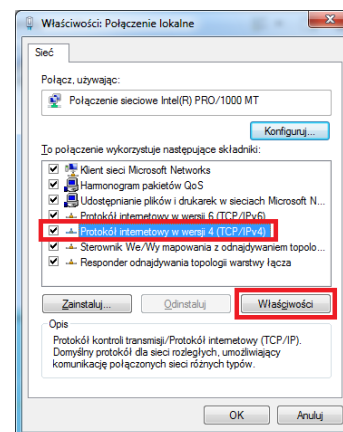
Właściwości: Połączenie lokalne

Sieć

Połącz, używając:

Połączenie sieciowe Intel(R) PRO/1000 MT

Konfiguruj...

To połączenie wykorzystuje następujące składniki:

Klient sieci Microsoft Networks
Harmonogram pakietów QoS
Udostępnianie plików i drukarek w sieciach Microsoft N...
Protokół internetowy w wersji 6 (TCP/IPv6)
Protokół internetowy w wersji 4 (TCP/IPv4)
Sterownik We/Wy mapowania z odnajdywaniem topolo...
Responder odnajdywania topologii warstwy łącza

Zainstaluj... Odinstaluj Właściwości

Opis
Protokół kontroli transmisji/Protokół internetowy (TCP/IP). Domyślny protokół dla sieci rozległych, umożliwiający komunikację połączonych sieci różnych typów.

OK Anuluj